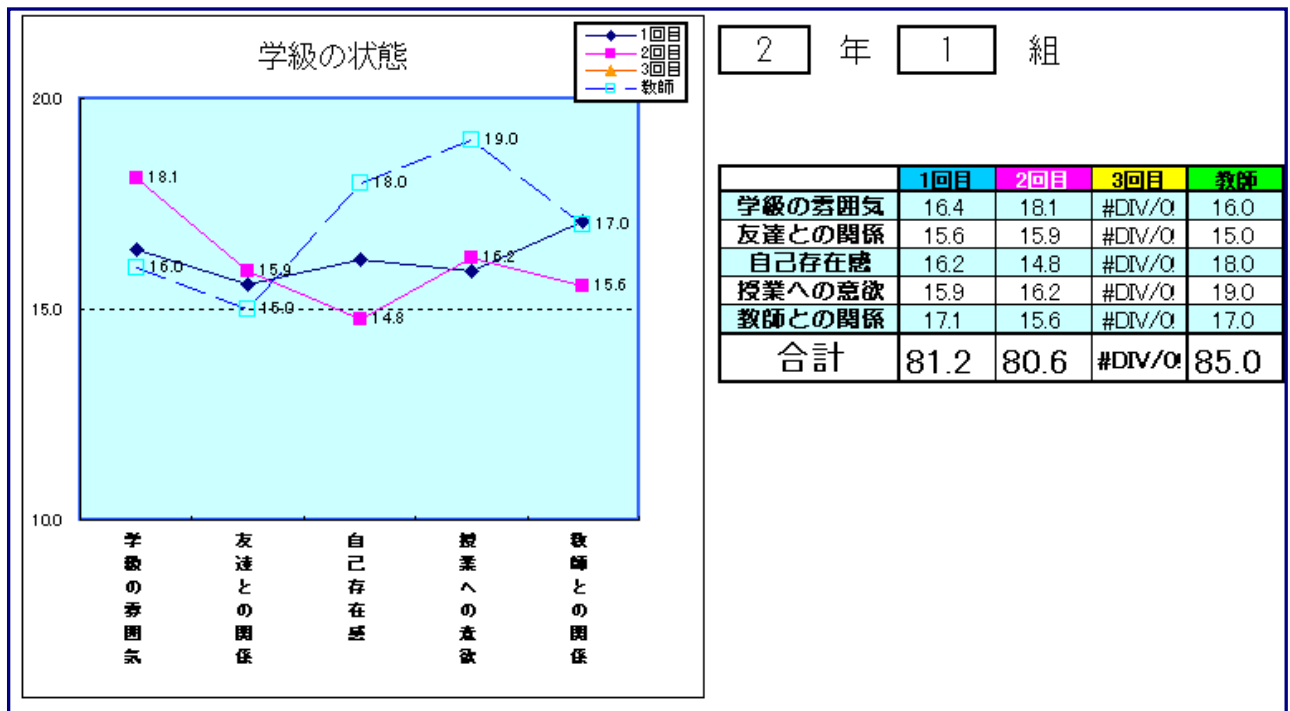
学級の状態

1回目
2回目
3回目
教師

20.0
15.0
10.0

18.1
16.0
15.9
15.0
18.0
14.8
19.0
16.2
17.0
15.6

学級の雰囲気
友達との関係
自己存在感
授業への意欲
教師との関係

2 年 1 組

| | 1回目 | 2回目 | 3回目 | 教師 |
|---|---|---|---|---|
| 学級の雰囲気 | 16.4 | 18.1 | #DIV/0! | 16.0 |
| 友達との関係 | 15.6 | 15.9 | #DIV/0! | 15.0 |
| 自己存在感 | 16.2 | 14.8 | #DIV/0! | 18.0 |
| 授業への意欲 | 15.9 | 16.2 | #DIV/0! | 19.0 |
| 教師との関係 | 17.1 | 15.6 | #DIV/0! | 17.0 |
| 合計 | 81.2 | 80.6 | #DIV/0! | 85.0 |